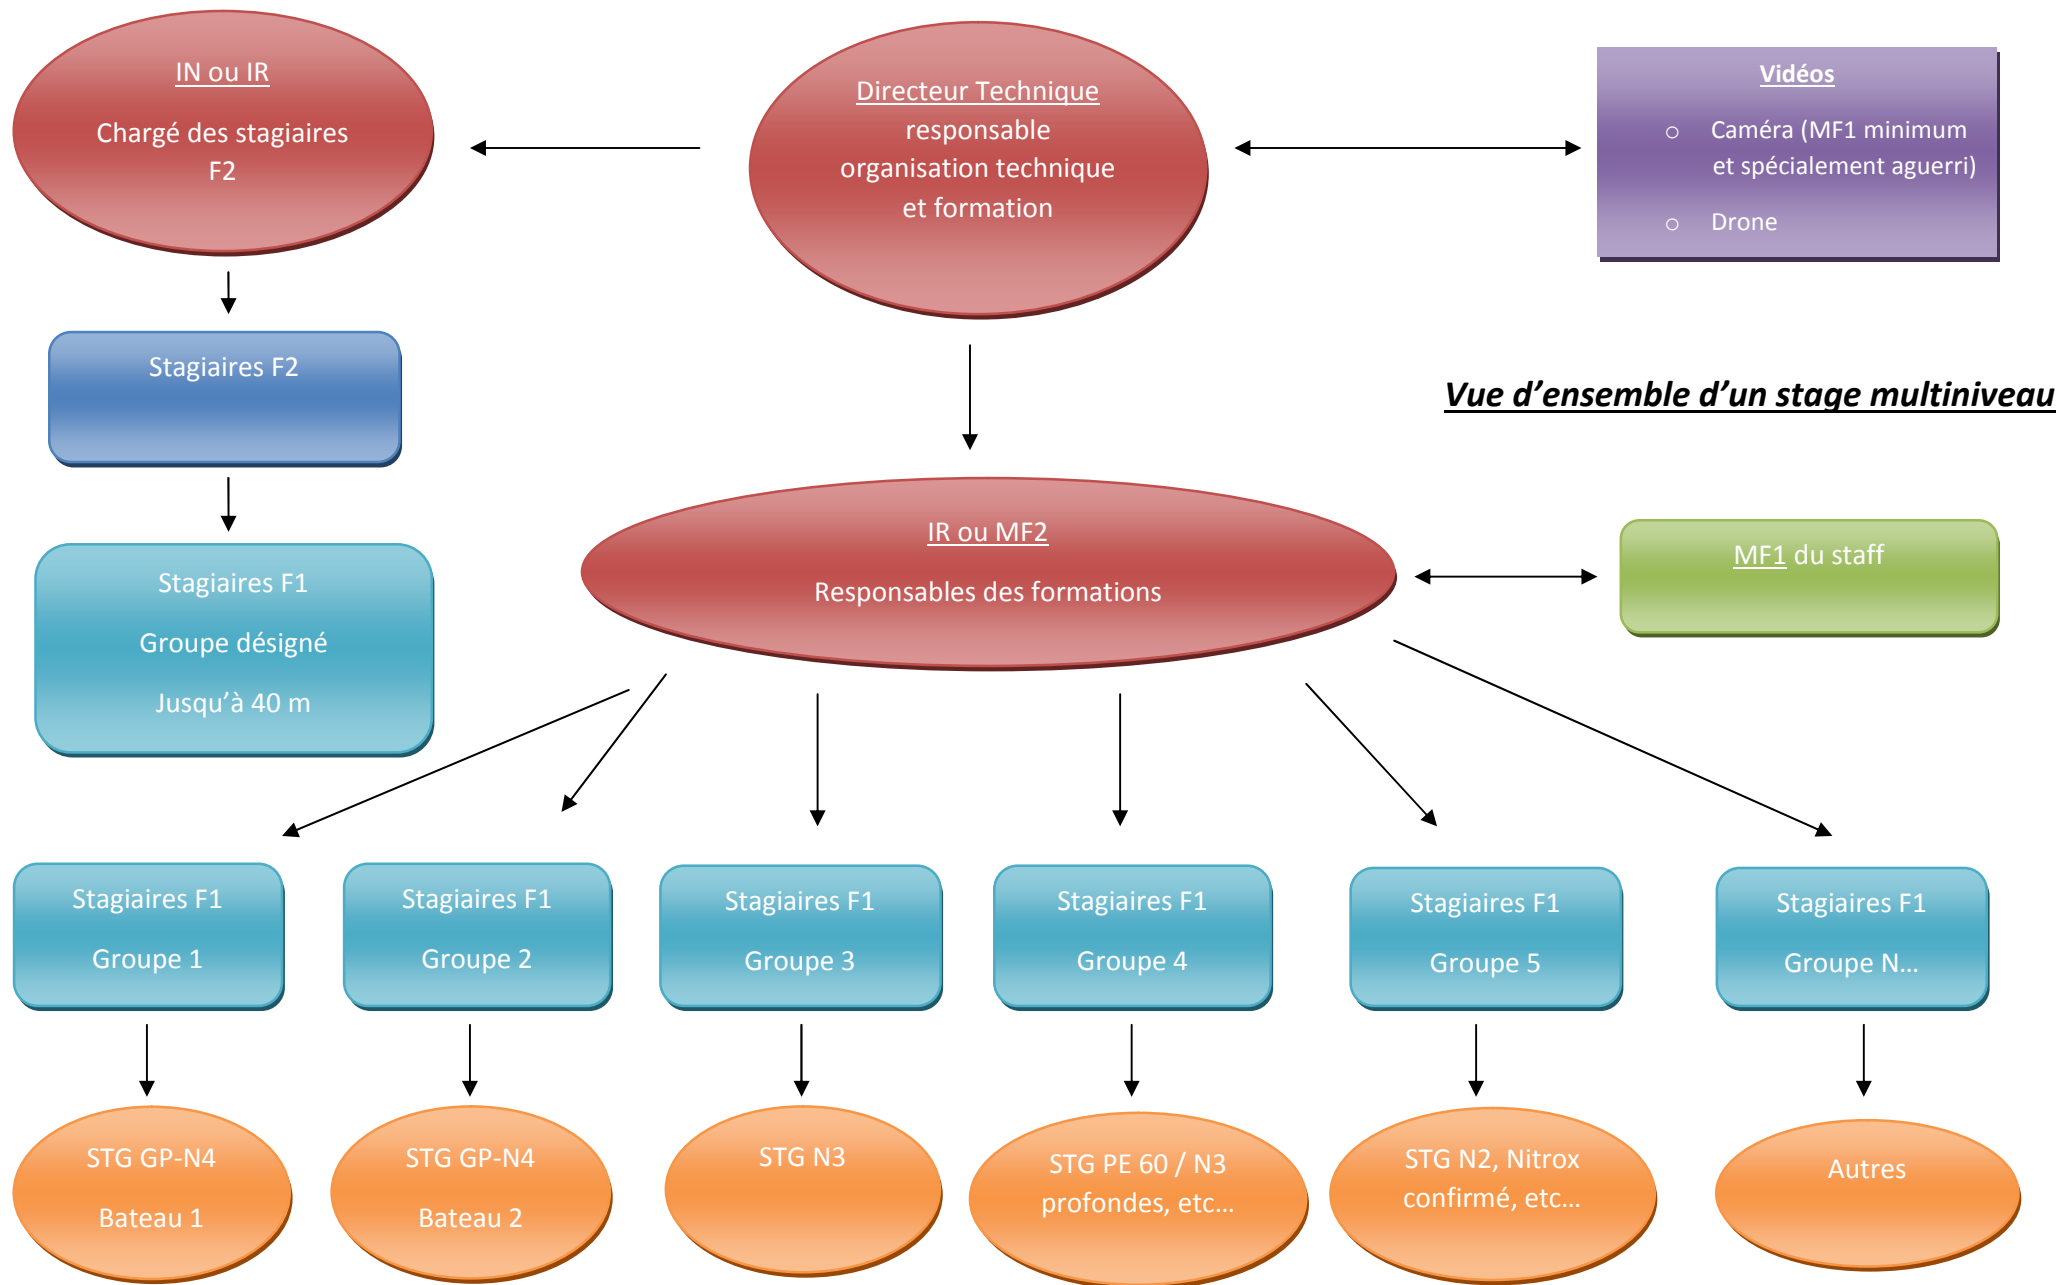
IN ou IR

Chargé des stagiaires F2

Directeur Technique responsable organisation technique et formation

Vidéos

○ Caméra (MF1 minimum et spécialement aguerri)

○ Drone

Stagiaires F2

Vue d'ensemble d'un stage multiniveau

Stagiaires F1

Groupe désigné

Jusqu'à 40 m

IR ou MF2

Responsables des formations

MF1 du staff

Stagiaires F1

Groupe 1

Stagiaires F1

Groupe 2

Stagiaires F1

Groupe 3

Stagiaires F1

Groupe 4

Stagiaires F1

Groupe 5

Stagiaires F1

Groupe N…

STG GP-N4

Bateau 1

STG GP-N4

Bateau 2

STG N3

STG PE 60 / N3 profondes, etc…

STG N2, Nitrox confirmé, etc…

Autres